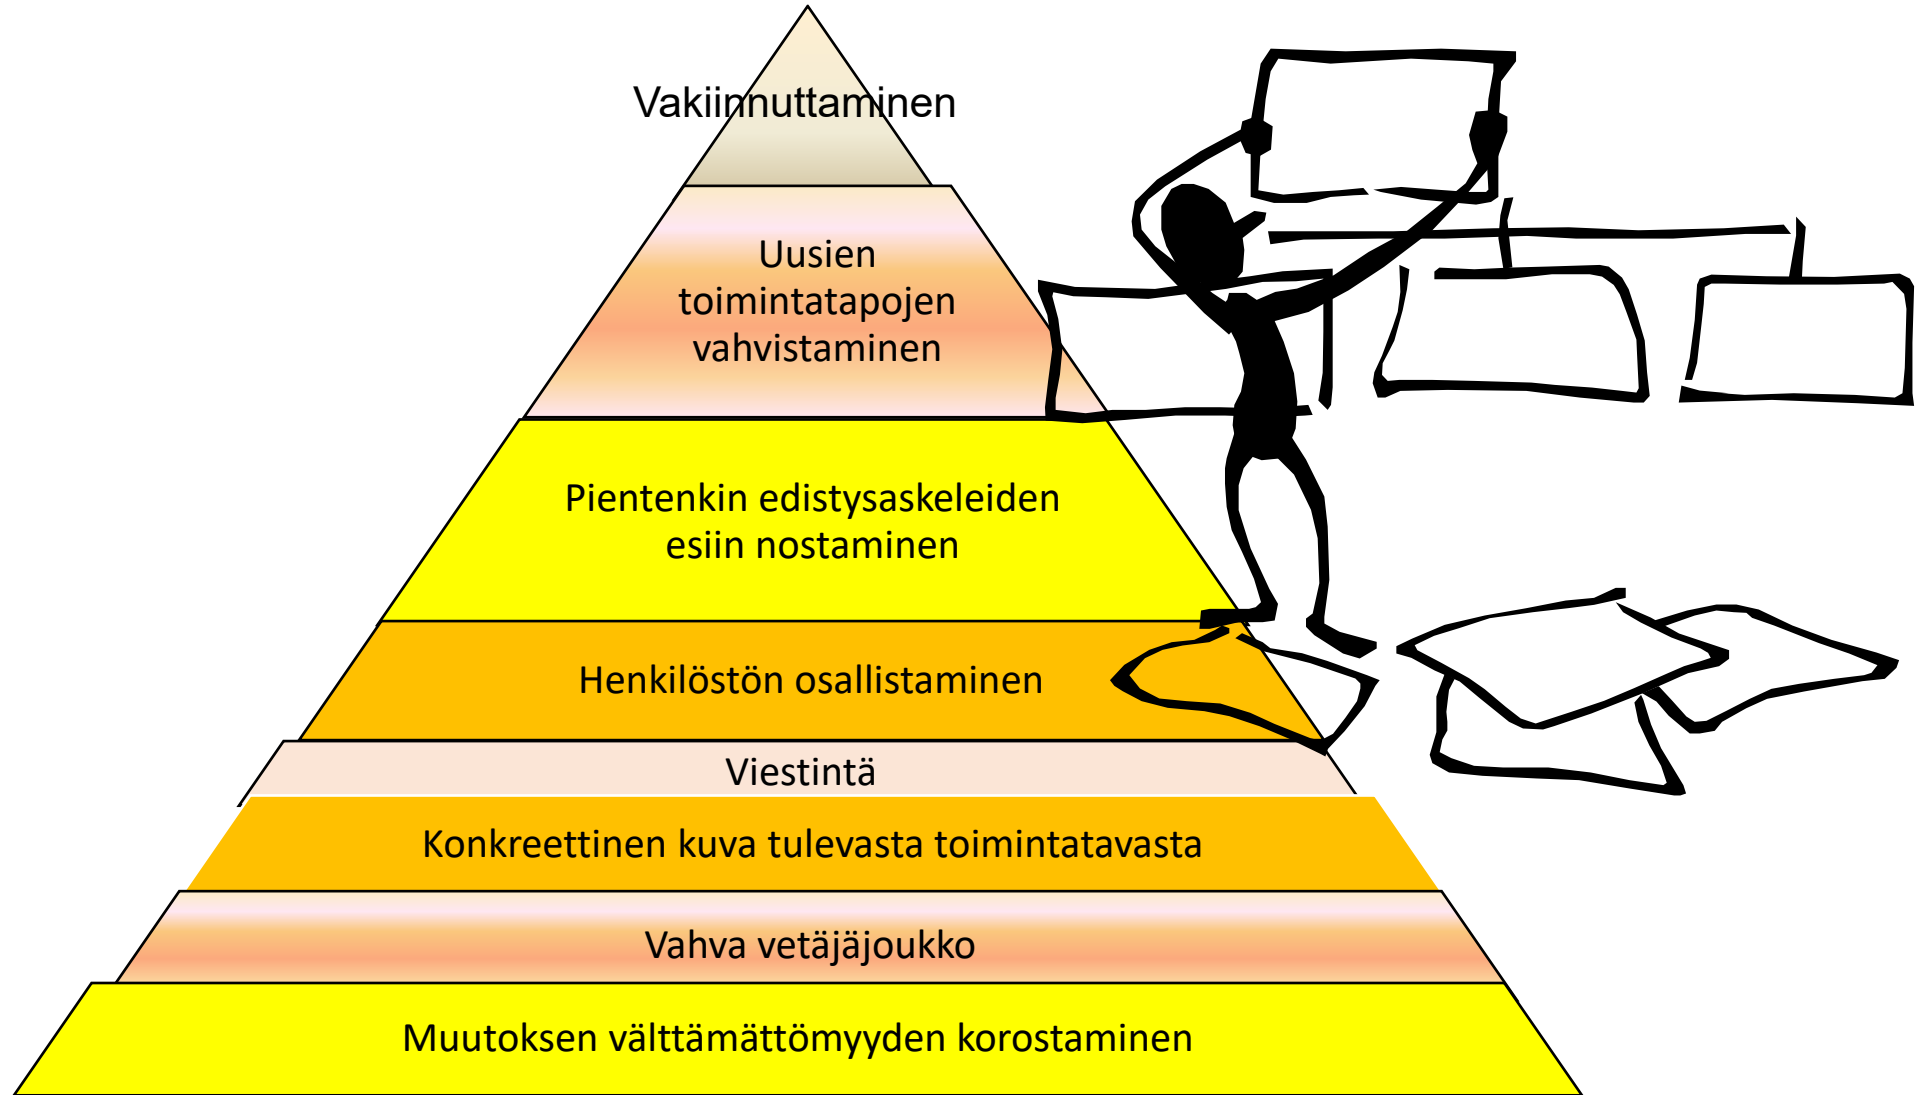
Vakiinnuttaminen

Uusien toimintatapojen vahvistaminen

Pientenkin edistysaskeleiden esiin nostaminen

Henkilöstön osallistaminen

Viestintä

Konkreettinen kuva tulevasta toimintatavasta

Vahva vetäjäjoukko

Muutoksen välttämättömyyden korostaminen